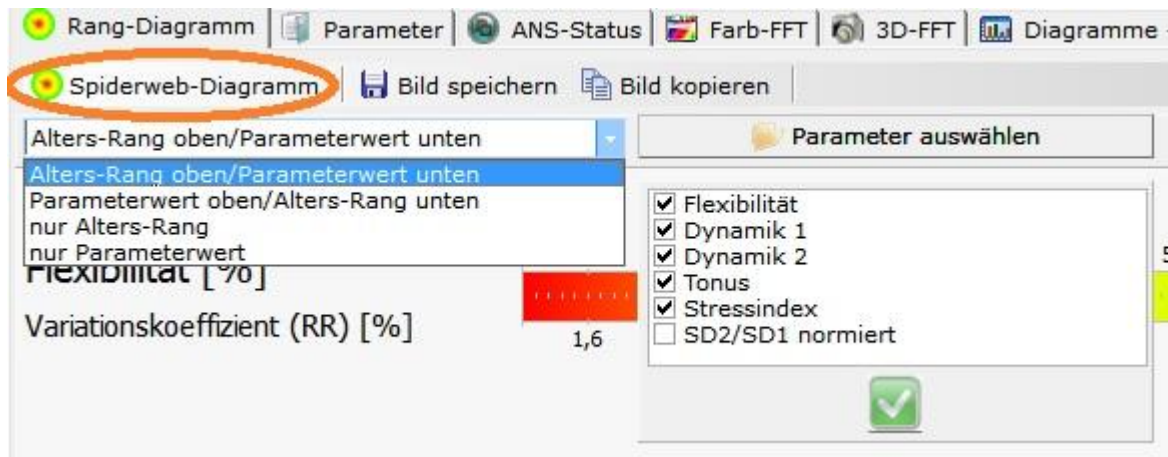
Rang-Diagramm | Parameter | ANS-Status | Farb-FFT | 3D-FFT | Diagramme

Spiderweb-Diagramm | Bild speichern | Bild kopieren

Alters-Rang oben/Parameterwert unten

Parameter auswählen

Alters-Rang oben/Parameterwert unten
Parameterwert oben/Alters-Rang unten
nur Alters-Rang
nur Parameterwert

Flexibilität [%]

Variationskoeffizient (RR) [%]

1,6

☑ Flexibilität
☑ Dynamik 1
☑ Dynamik 2
☑ Tonus
☑ Stressindex
☐ SD2/SD1 normiert